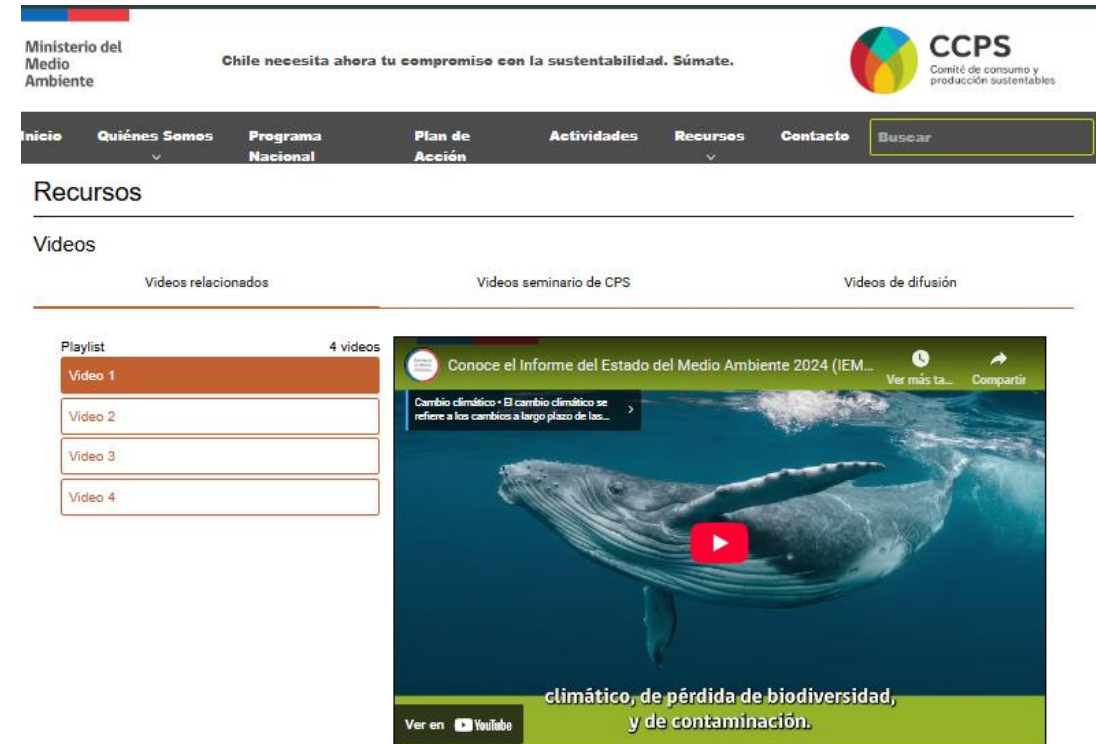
Ministerio del Medio Ambiente

Chile necesita ahora tu compromiso con la sustentabilidad. Súmate.

CCPS
Comité de consumo y producción sustentables

Inicio
Quiénes Somos
Programa Nacional
Plan de Acción
Actividades
Recursos
Contacto
Buscar

Recursos

Videos

Videos relacionados
Videos seminario de CPS
Videos de difusión

Playlist
4 videos
Video 1
Video 2
Video 3
Video 4

Conoce el Informe del Estado del Medio Ambiente 2024 (IEM...
Ver más ta...
Compartir

Cambio climático • El cambio climático se refiere a los cambios a largo plazo de las...

climático, de pérdida de biodiversidad, y de contaminación.

Ver en YouTube